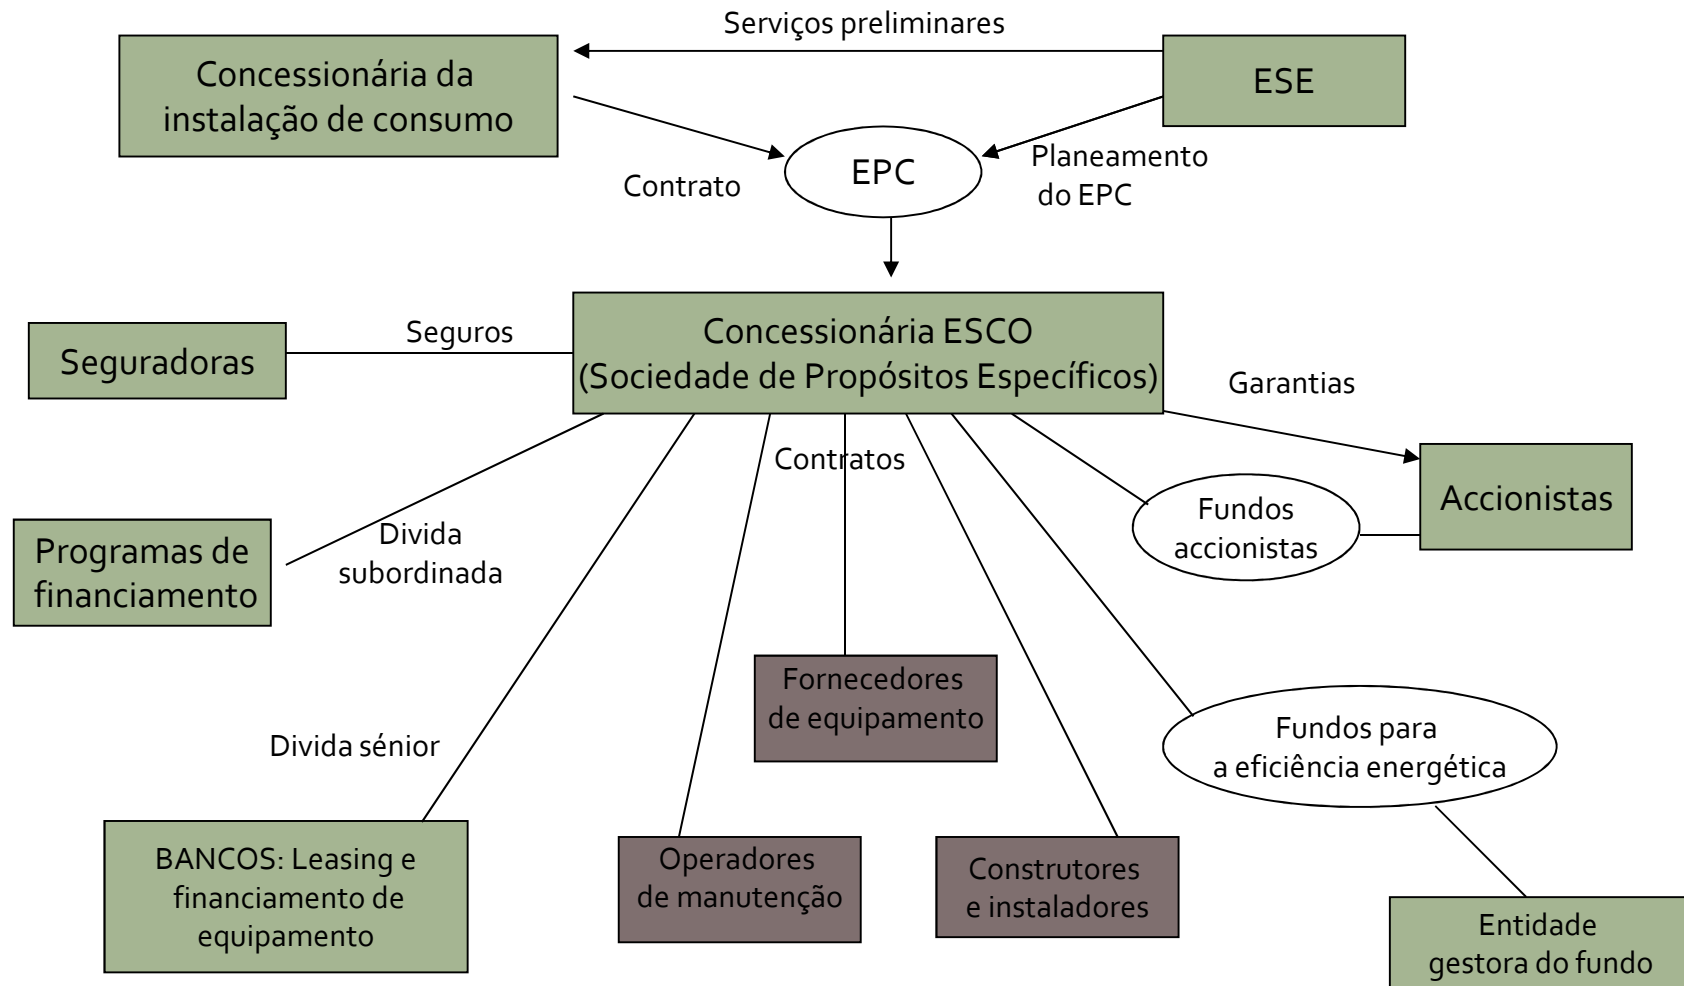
Serviços preliminares

Concessionária da instalação de consumo

ESE

EPC

Contrato

Planeamento do EPC

Seguradoras

Seguros

Concessionária ESCO (Sociedade de Propósitos Específicos)

Garantias

Accionistas

Contratos

Fundos accionistas

Programas de financiamento

Divida subordinada

Fornecedores de equipamento

Divida sénior

Fundos para a eficiência energética

BANCOS: Leasing e financiamento de equipamento

Operadores de manutenção

Construtores e instaladores

Entidade gestora do fundo